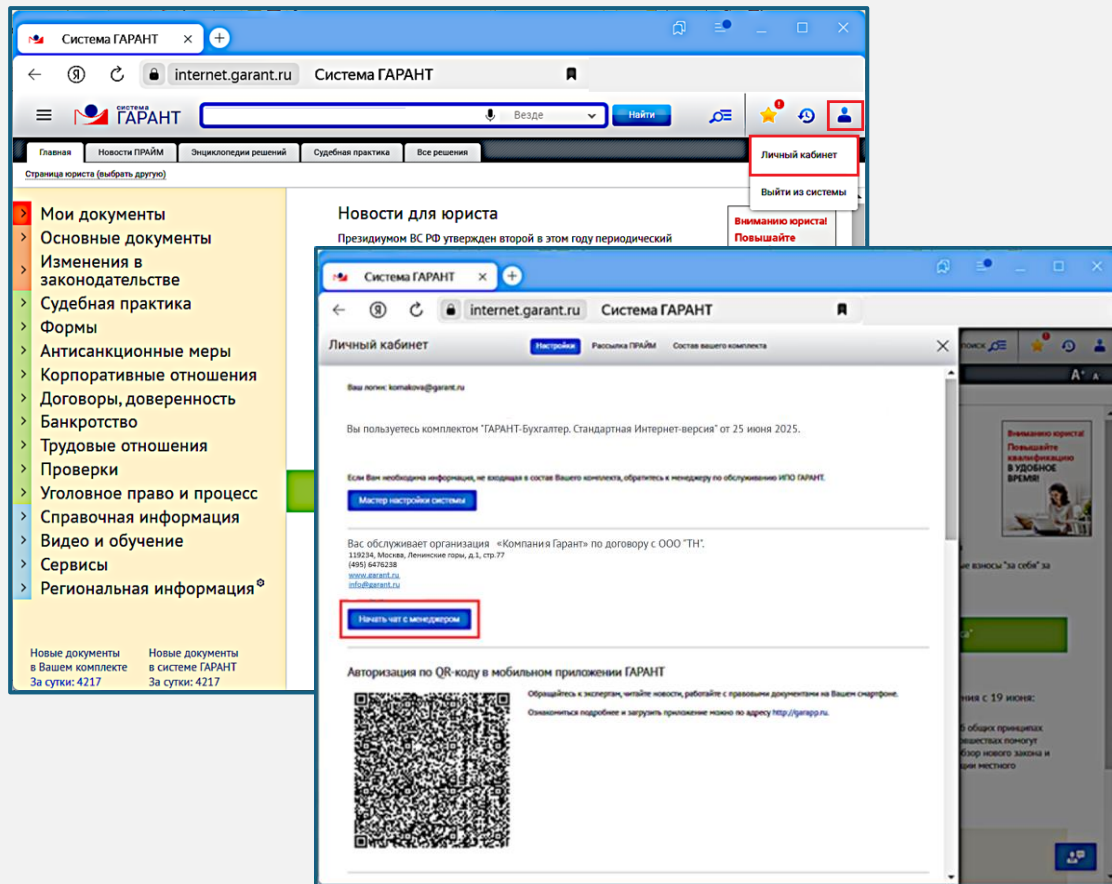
Система ГАРАНТ

internet.garant.ru Система ГАРАНТ

система ГАРАНТ

Везде

Найти

Личный кабинет

Выйти из системы

Главная | Новости ПРАЙМ | Энциклопедии решений | Судебная практика | Все решения

Страница юриста (выбрать другую)

Мои документы
Основные документы
Изменения в законодательстве
Судебная практика
Формы
Антисанкционные меры
Корпоративные отношения
Договоры, доверенность
Банкротство
Трудовые отношения
Проверки
Уголовное право и процесс
Справочная информация
Видео и обучение
Сервисы
Региональная информация

Новые документы в Вашем комплекте За сутки: 4217

Новые документы в системе ГАРАНТ За сутки: 4217

Новости для юриста

Президиумом ВС РФ утвержден второй в этом году периодический

Вниманию юриста! Повышайте

Система ГАРАНТ

internet.garant.ru Система ГАРАНТ

Личный кабинет

Настройки | Рассылка ПРАЙМ | Состав вашего комплекта

Ваш логин: komakova@garant.ru

Вы пользуетесь комплектом "ГАРАНТ-Бухгалтер. Стандартная Интернет-версия" от 25 июня 2025.

Если Вам необходима информация, не входящая в состав Вашего комплекта, обратитесь к менеджеру по обслуживанию ИПО ГАРАНТ.

Мастер настройки системы

Вас обслуживает организация «Компания Гарант» по договору с ООО "ТН".
119234, Москва, Ленинские горы, д.1, стр.77
(495) 6476238
www.garant.ru
info@garant.ru

Начать чат с менеджером

Авторизация по QR-коду в мобильном приложении ГАРАНТ

Обращайтесь к экспертам, читайте новости, работайте с правовыми документами на Вашем смартфоне.

Ознакомиться подробнее и загрузить приложение можно по адресу http://garapp.ru.

поиск

A⁺ A⁻

Вниманию юриста! Повышайте квалификацию в УДОБНОЕ ВРЕМЯ!

взносы "за себя" за

ния с 19 июня:

б общих принципов помогут бзор нового закона и дии местного